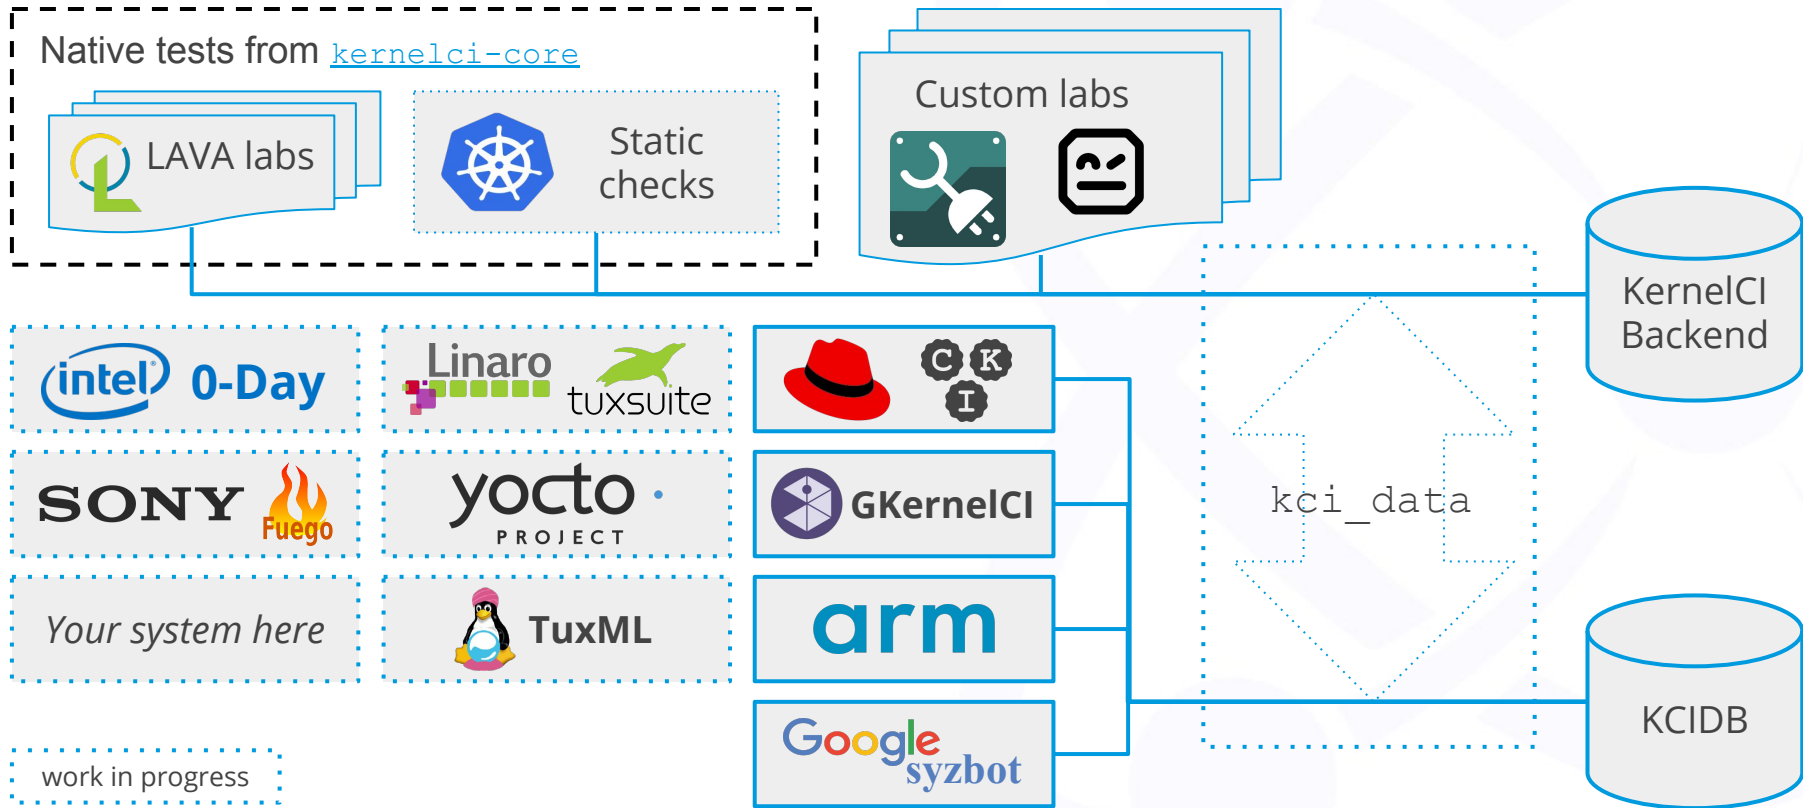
Native tests from kernelci-core

LAVA labs

Static checks

Custom labs

KernelCI Backend

intel 0-Day

Linaro tuxsuite

C K I

SONY Fuego

yocto PROJECT

GKernelCI

kci_data

Your system here

TuxML

arm

KCIDB

work in progress

Google syzbot